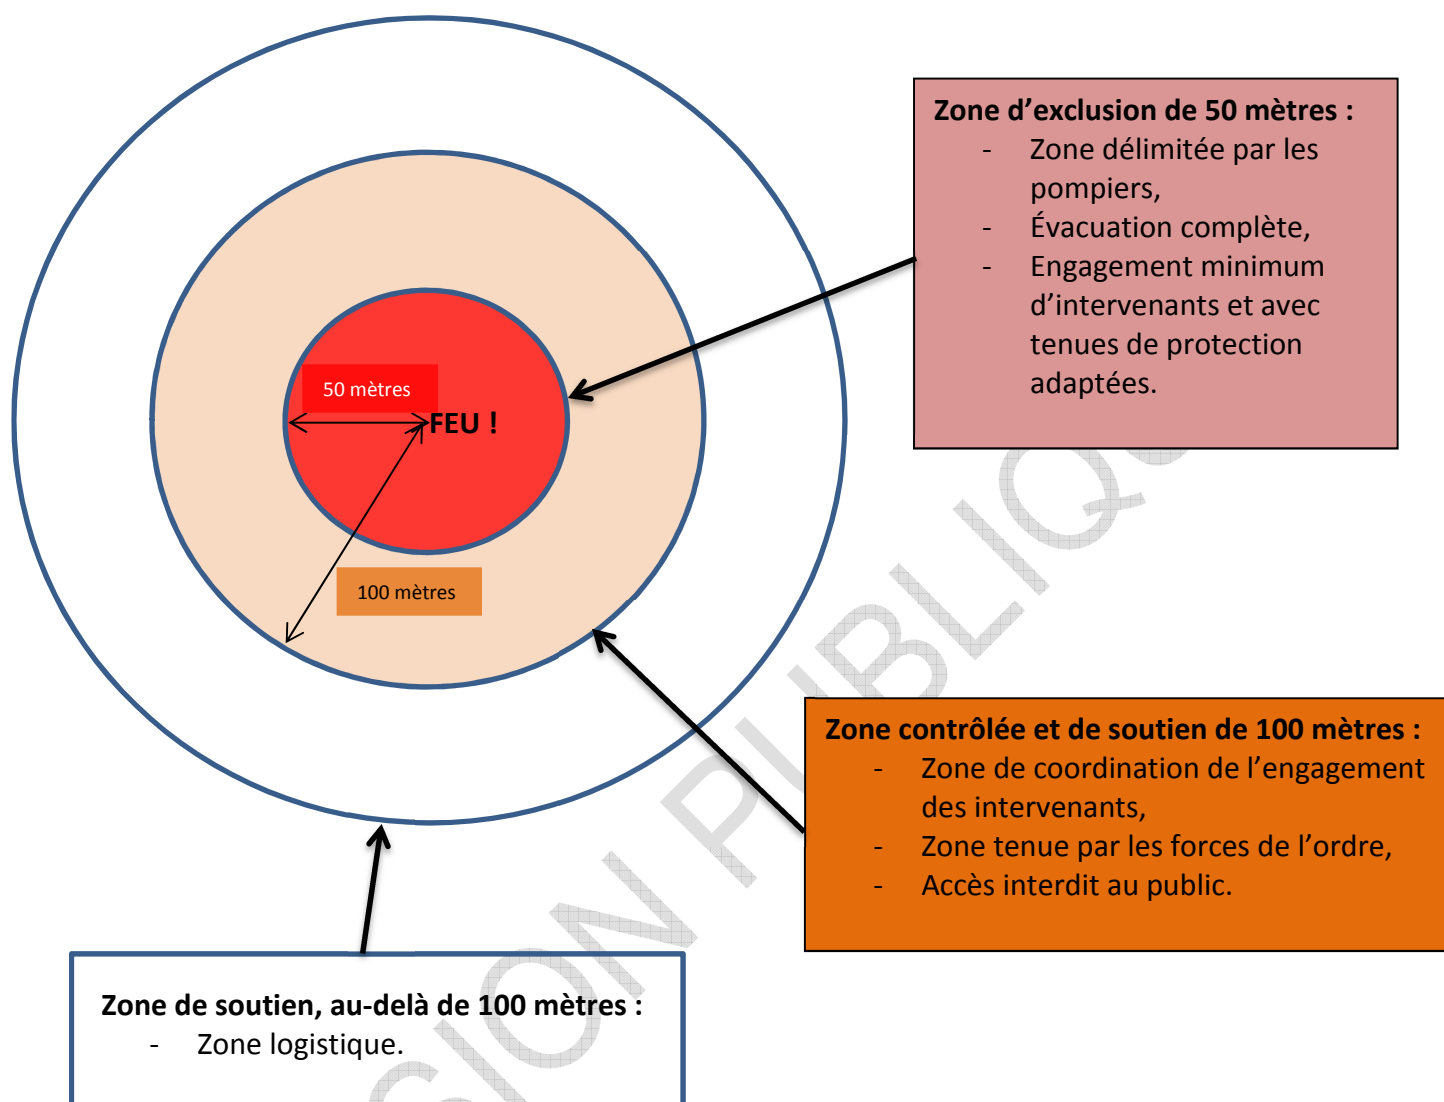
Zone d'exclusion de 50 mètres :
- Zone délimitée par les pompiers,
- Évacuation complète,
- Engagement minimum d'intervenants et avec tenues de protection adaptées.

50 mètres

FEU !

100 mètres

Zone contrôlée et de soutien de 100 mètres :
- Zone de coordination de l'engagement des intervenants,
- Zone tenue par les forces de l'ordre,
- Accès interdit au public.

Zone de soutien, au-delà de 100 mètres :
- Zone logistique.

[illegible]SION PUBLIQ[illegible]